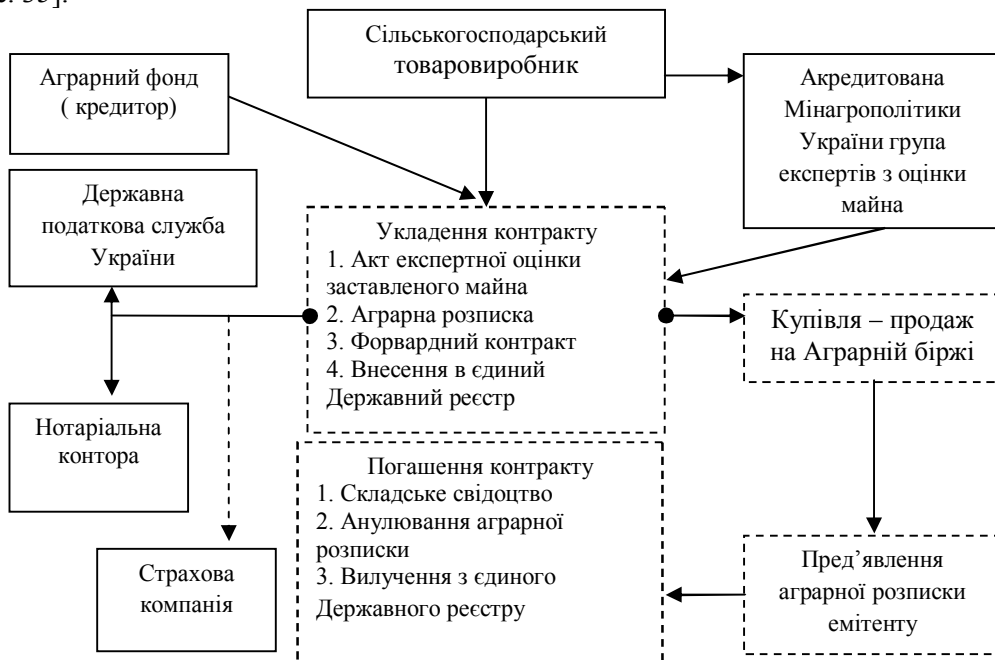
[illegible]

Сільськогосподарський товаровиробник

Аграрний фонд ( кредитор)

Акредитована Мінагрополітики України група експертів з оцінки майна

Державна податкова служба України

Укладення контракту
1. Акт експертної оцінки заставленого майна
2. Аграрна розписка
3. Форвардний контракт
4. Внесення в єдиний Державний реєстр

Купівля – продаж на Аграрній біржі

Нотаріальна контора

Погашення контракту
1. Складське свідоцтво
2. Анулювання аграрної розписки
3. Вилучення з єдиного Державного реєстру

Страхова компанія

Пред’явлення аграрної розписки емітенту